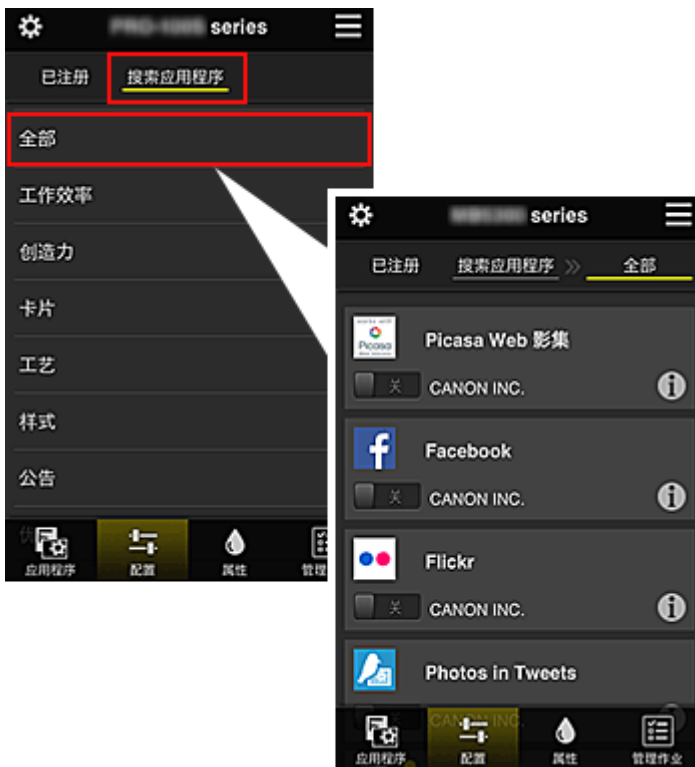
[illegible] series

已注册 搜索应用程序

全部

工作效率

创造力

卡片

工艺

样式

公告

应用程序 配置 属性 管理

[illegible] series

已注册 搜索应用程序 » 全部

Picasa Web 影集

关 CANON INC.

Facebook

关 CANON INC.

Flickr

关 CANON INC.

Photos in Tweets

应用程序 配置 属性 管理作业